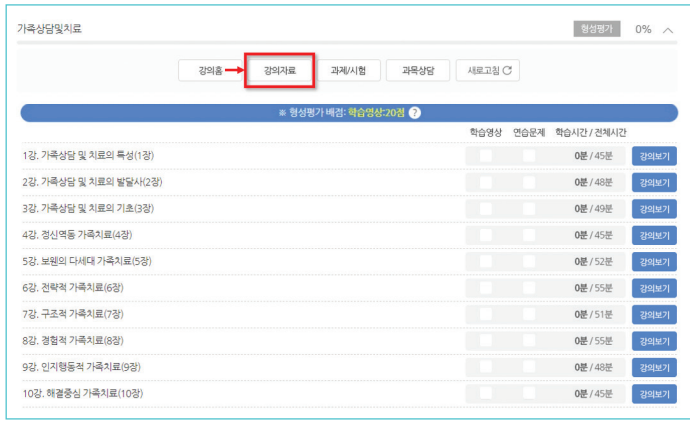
가족상담및치료

형성평가 0%

강의홈 강의자료 과제/시험 과목상담 새로고침

※ 형성평가 배점: 학습영상:20점 ?

| | 학습영상 | 연습문제 | 학습시간 / 전체시간 | |
|---|---|---|---|---|
| 1강. 가족상담 및 치료의 특성(1장) | | | 0분 / 45분 | 강의보기 |
| 2강. 가족상담 및 치료의 발달사(2장) | | | 0분 / 48분 | 강의보기 |
| 3강. 가족상담 및 치료의 기초(3장) | | | 0분 / 49분 | 강의보기 |
| 4강. 정신역동 가족치료(4장) | | | 0분 / 45분 | 강의보기 |
| 5강. 보웬의 다세대 가족치료(5장) | | | 0분 / 52분 | 강의보기 |
| 6강. 전략적 가족치료(6장) | | | 0분 / 55분 | 강의보기 |
| 7강. 구조적 가족치료(7장) | | | 0분 / 51분 | 강의보기 |
| 8강. 경험적 가족치료(8장) | | | 0분 / 55분 | 강의보기 |
| 9강. 인지행동적 가족치료(9장) | | | 0분 / 48분 | 강의보기 |
| 10강. 해결중심 가족치료(10장) | | | 0분 / 45분 | 강의보기 |